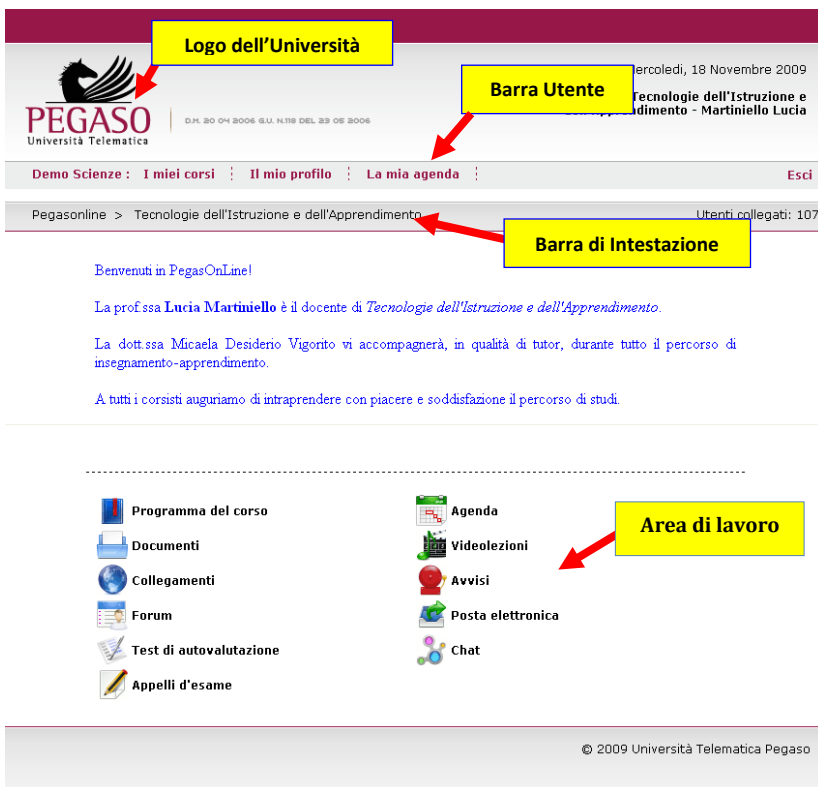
Logo dell'Università

PEGASO
Università Telematica

D.M. 20 04 2006 G.U. N.118 DEL 23 05 2006

Barra Utente

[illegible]ercoledì, 18 Novembre 2009
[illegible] Tecnologie dell'Istruzione e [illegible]dimento - Martiniello Lucia

Demo Scienze : I miei corsi | Il mio profilo | La mia agenda | Esci

Pegasonline > Tecnologie dell'Istruzione e dell'Apprendimento

Utenti collegati: 107

Barra di Intestazione

Benvenuti in PegasOnLine!

La prof.ssa **Lucia Martiniello** è il docente di *Tecnologie dell'Istruzione e dell'Apprendimento*.

La dott.ssa Micaela Desiderio Vigorito vi accompagnerà, in qualità di tutor, durante tutto il percorso di insegnamento-apprendimento.

A tutti i corsisti auguriamo di intraprendere con piacere e soddisfazione il percorso di studi.

Programma del corso
Documenti
Collegamenti
Forum
Test di autovalutazione
Appelli d'esame

Agenda
Videolezioni
Avvisi
Posta elettronica
Chat

Area di lavoro

© 2009 Università Telematica Pegaso